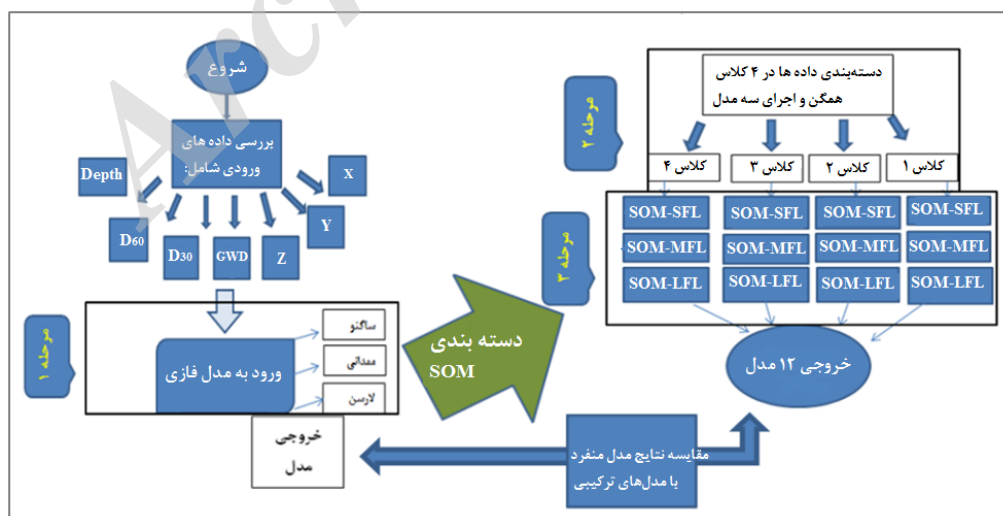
شروع

بررسی داده های ورودی شامل:

Depth

X

Y

$D_{60}$

$D_{30}$

GWD

Z

مرحله ۱

ورود به مدل فازی

ساگنو

ممدانی

لارسن

خروجی مدل

دسته بندی SOM

مرحله ۲

دسته‌بندی داده ها در ۴ کلاس همگن و اجرای سه مدل

کلاس ۴

کلاس ۳

کلاس ۲

کلاس ۱

مرحله ۳

| SOM-SFL | SOM-SFL | SOM-SFL | SOM-SFL |
|---|---|---|---|
| SOM-MFL | SOM-MFL | SOM-MFL | SOM-MFL |
| SOM-LFL | SOM-LFL | SOM-LFL | SOM-LFL |

خروجی ۱۲ مدل

مقایسه نتایج مدل منفرد با مدل‌های ترکیبی